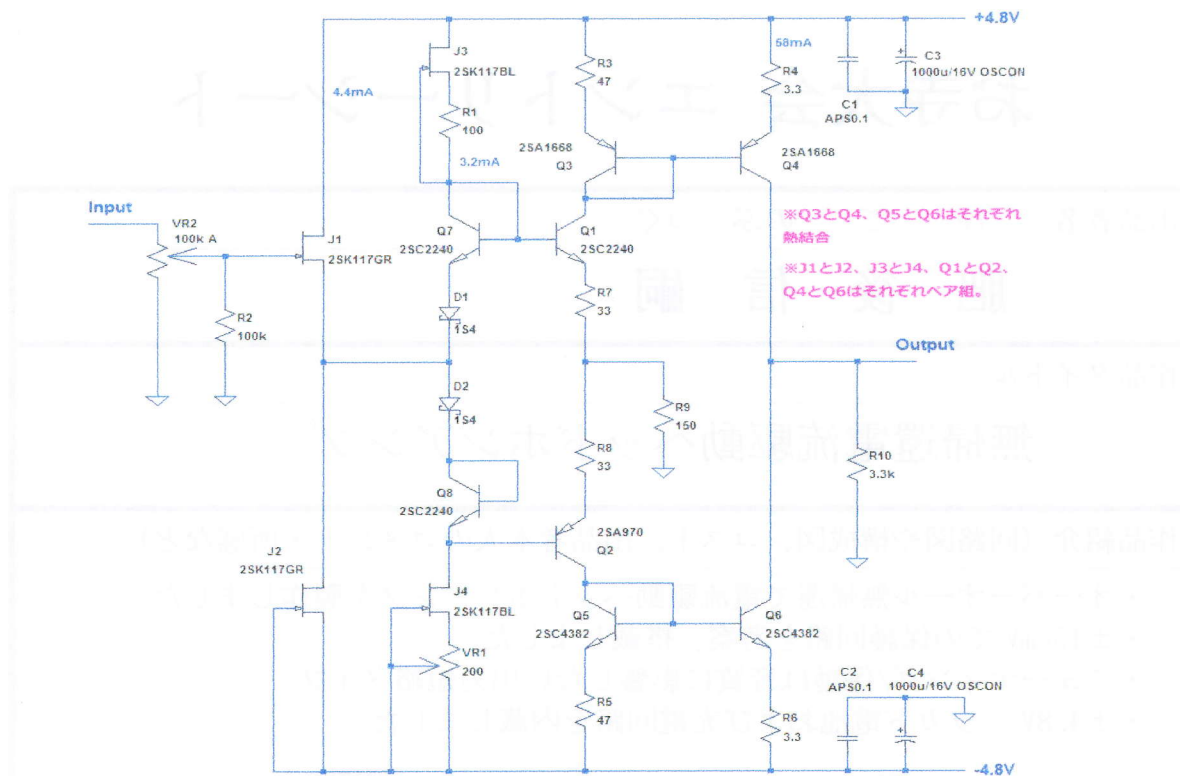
+4.8V
J3
2SK117BL
R3
47
58mA
R4
3.3
C3
1000u/16V OSCON
C1
APS0.1
4.4mA
R1
100
3.2mA
2SA1668
Q3
2SA1668
Q4
Input
VR2
100k A
J1
2SK117GR
Q7
2SC2240
Q1
2SC2240
※Q3とQ4、Q5とQ6はそれぞれ熱結合
※J1とJ2、J3とJ4、Q1とQ2、Q4とQ6はそれぞれペア組。
R2
100k
D1
1S4
R7
33
Output
D2
1S4
R9
150
R8
33
R10
3.3k
Q8
2SC2240
2SA970
Q2
J2
2SK117GR
J4
2SK117BL
Q5
2SC4382
Q6
2SC4382
VR1
200
C2
APS0.1
C4
1000u/16V OSCON
R5
47
R6
3.3
-4.8V